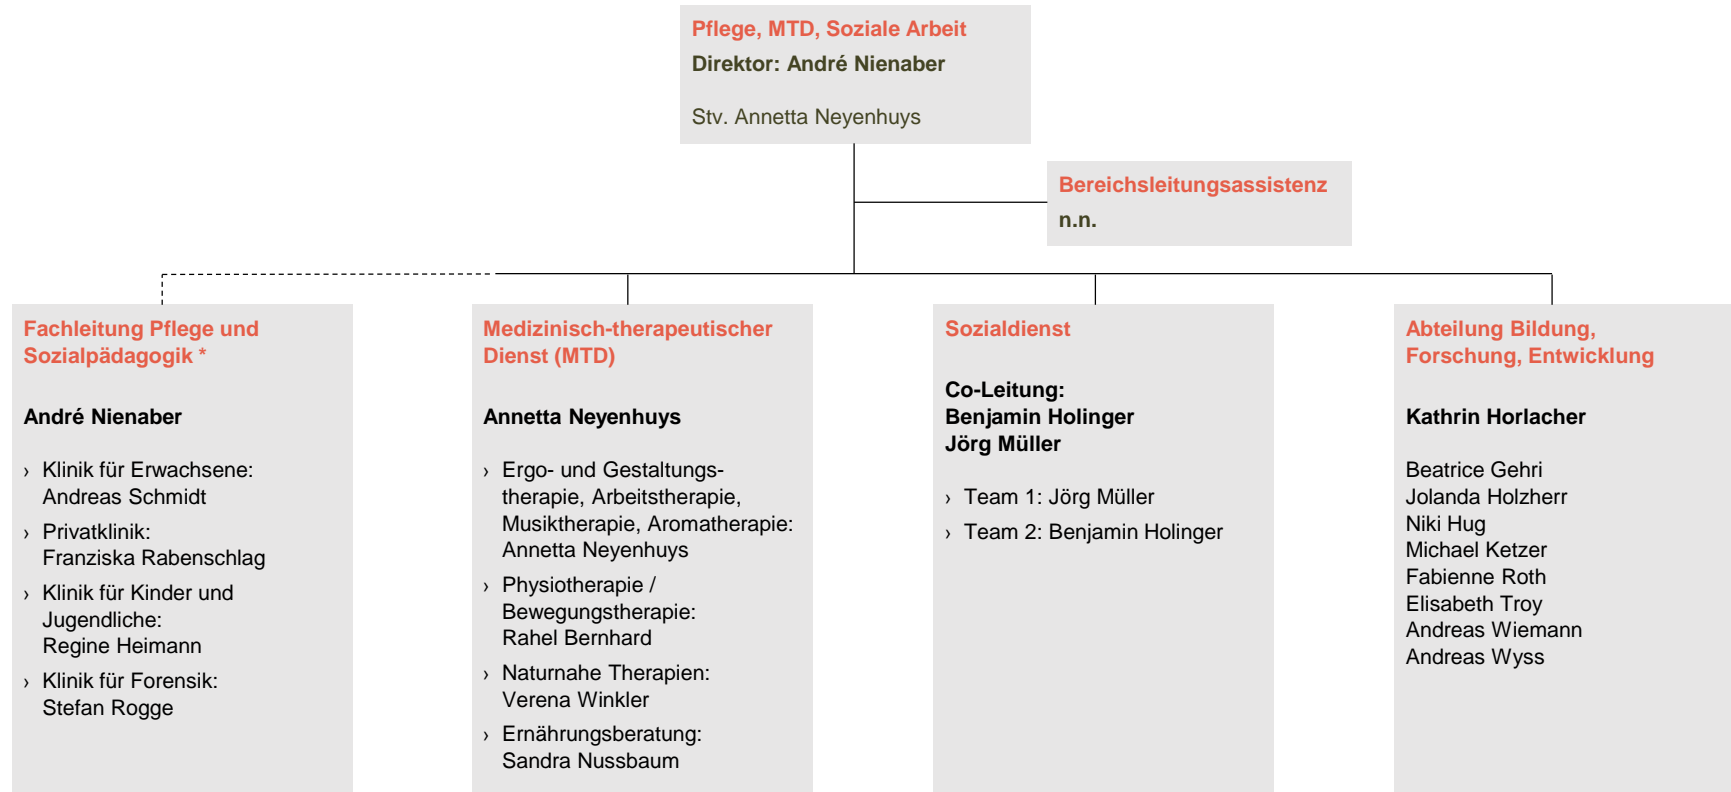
Pflege, MTD, Soziale Arbeit
Direktor: André Nienaber

Stv. Annetta Neyenhuys

Bereichsleitungsassistenz
n.n.

Fachleitung Pflege und Sozialpädagogik *

André Nienaber

› Klinik für Erwachsene: Andreas Schmidt
› Privatklinik: Franziska Rabenschlag
› Klinik für Kinder und Jugendliche: Regine Heimann
› Klinik für Forensik: Stefan Rogge

Medizinisch-therapeutischer Dienst (MTD)

Annetta Neyenhuys

› Ergo- und Gestaltungstherapie, Arbeitstherapie, Musiktherapie, Aromatherapie: Annetta Neyenhuys
› Physiotherapie / Bewegungstherapie: Rahel Bernhard
› Naturnahe Therapien: Verena Winkler
› Ernährungsberatung: Sandra Nussbaum

Sozialdienst

Co-Leitung:
Benjamin Holinger
Jörg Müller

› Team 1: Jörg Müller
› Team 2: Benjamin Holinger

Abteilung Bildung, Forschung, Entwicklung

Kathrin Horlacher

Beatrice Gehri
Jolanda Holzherr
Niki Hug
Michael Ketzer
Fabienne Roth
Elisabeth Troy
Andreas Wiemann
Andreas Wyss